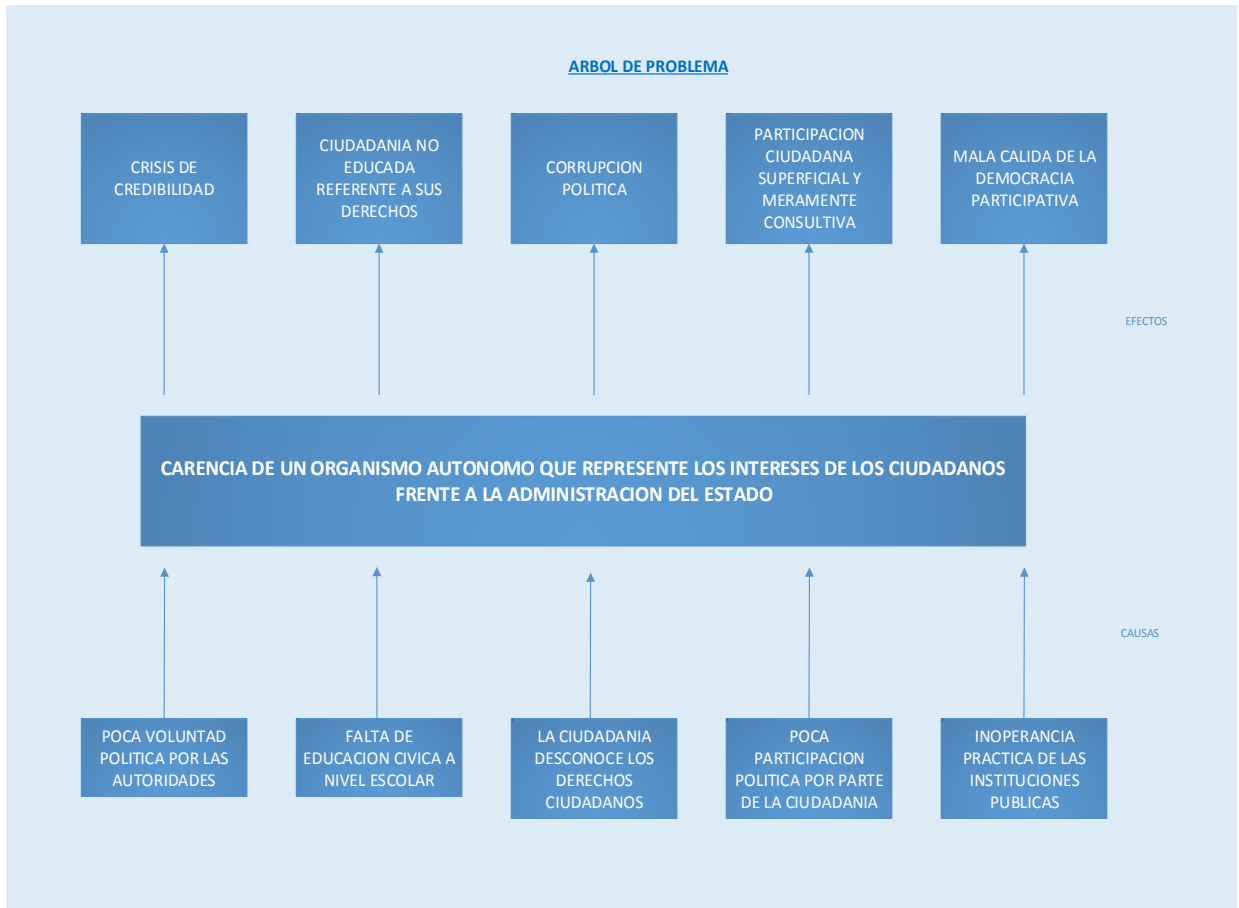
ARBOL DE PROBLEMA

CRISIS DE CREDIBILIDAD

CIUDADANIA NO EDUCADA REFERENTE A SUS DERECHOS

CORRUPCION POLITICA

PARTICIPACION CIUDADANA SUPERFICIAL Y MERAMENTE CONSULTIVA

MALA CALIDA DE LA DEMOCRACIA PARTICIPATIVA

EFECTOS

CARENCIA DE UN ORGANISMO AUTONOMO QUE REPRESENTE LOS INTERESES DE LOS CIUDADANOS FRENTE A LA ADMINISTRACION DEL ESTADO

CAUSAS

POCA VOLUNTAD POLITICA POR LAS AUTORIDADES

FALTA DE EDUCACION CIVICA A NIVEL ESCOLAR

LA CIUDADANIA DESCONOCE LOS DERECHOS CIUDADANOS

POCA PARTICIPACION POLITICA POR PARTE DE LA CIUDADANIA

INOPERANCIA PRACTICA DE LAS INSTITUCIONES PUBLICAS